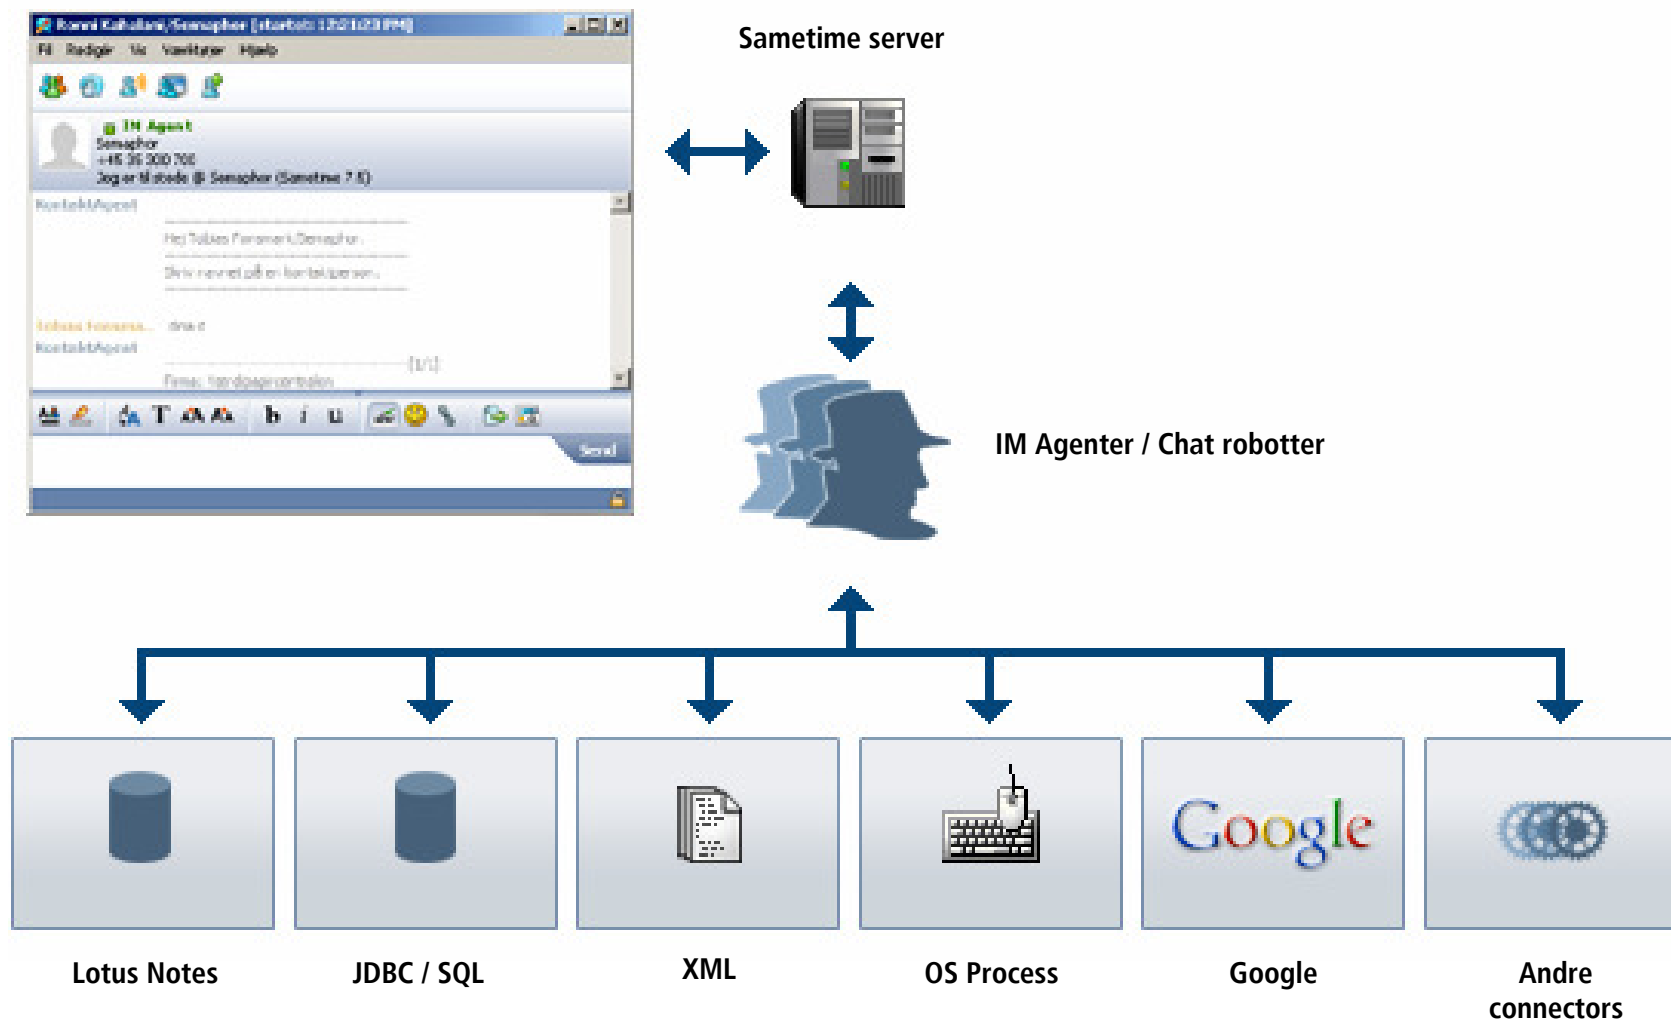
Ronni Kahalani/Semaphor [startet: 12:21:23 PM]
Fil Rediger Vis Værktøjer Hjælp

IM Agent
Semaphor
+45 35 300 700
Jeg er tilstede @ Semaphor (Sametime 7.5)

KontaktAgent
Hej Tobias Fensmark,Semaphor.
Skriv navnet på en kontaktperson.
Tobias Fensma... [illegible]
KontaktAgent
[1/1]
Firma: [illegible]

Send

Sametime server

IM Agenter / Chat robotter

Google

Lotus Notes

JDBC / SQL

XML

OS Process

Google

Andre connectors